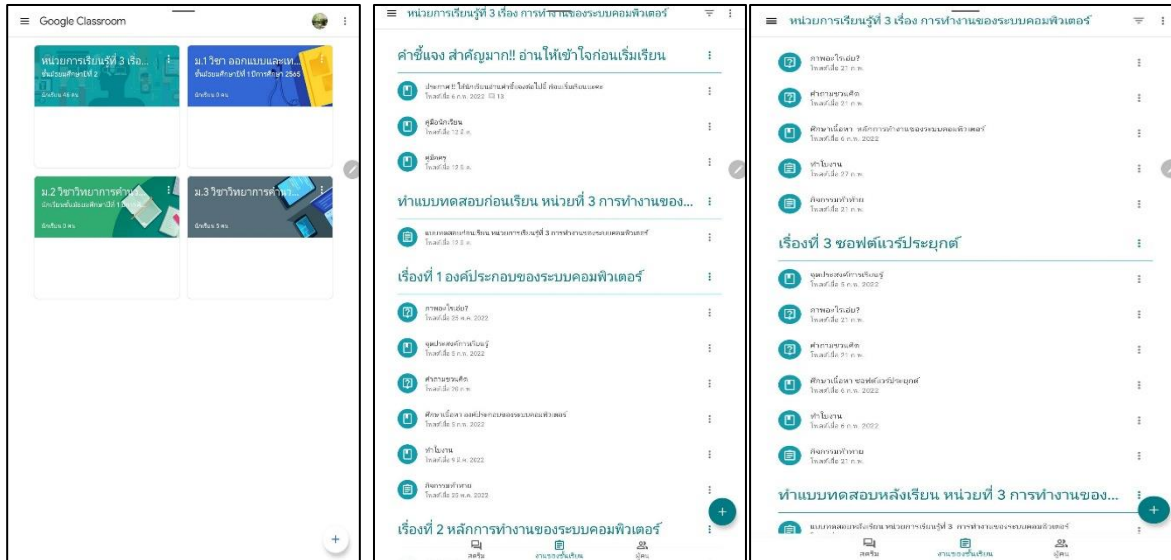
Google Classroom

หน่วยการเรียนรู้ที่ 3 เรื่อ...
ชั้นมัธยมศึกษาปีที่ 2
นักเรียน 46 คน

ม.1 วิชา ออกแบบและเท...
ชั้นมัธยมศึกษาปีที่ 1 ปีการศึกษา 2565
นักเรียน 3 คน

ม.2 วิชาวิทยาการคำนว...
นักเรียนชั้นมัธยมศึกษาปีที่ 1 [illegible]
นักเรียน 3 คน

ม.3 วิชาวิทยาการคำนว...
นักเรียน 3 คน

หน่วยการเรียนรู้ที่ 3 เรื่อง การทำงานของระบบคอมพิวเตอร์

คำชี้แจง สำคัญมาก!! อ่านให้เข้าใจก่อนเริ่มเรียน

ประกาศ!! ให้นักเรียนอ่านคำชี้แจงนี้ให้ดี ก่อนเริ่มเรียนนะคะ
โพสต์เมื่อ 6 ก.พ. 2022 13:13

คู่มือนักเรียน
โพสต์เมื่อ 12 มี.ค.

คู่มือครู
โพสต์เมื่อ 12 มี.ค.

ทำแบบทดสอบก่อนเรียน หน่วยที่ 3 การทำงานของ...

แบบทดสอบก่อนเรียน หน่วยการเรียนรู้ที่ 3 การทำงานของระบบคอมพิวเตอร์
โพสต์เมื่อ 12 มี.ค.

เรื่องที่ 1 องค์ประกอบของระบบคอมพิวเตอร์

ภาพอะไรเอ่ย?
โพสต์เมื่อ 28 ม.ค. 2022

จุดประสงค์การเรียนรู้
โพสต์เมื่อ 5 ก.พ. 2022

คำถามชวนคิด
โพสต์เมื่อ 20 ก.พ.

ศึกษาเนื้อหา องค์ประกอบของระบบคอมพิวเตอร์
โพสต์เมื่อ 5 ก.พ. 2022

ทำใบงาน
โพสต์เมื่อ 9 มี.ค. 2022

กิจกรรมท้าทาย
โพสต์เมื่อ 20 ก.พ. 2022

เรื่องที่ 2 หลักการทำงานของระบบคอมพิวเตอร์

สตรีม งานของชั้นเรียน ผู้คน

หน่วยการเรียนรู้ที่ 3 เรื่อง การทำงานของระบบคอมพิวเตอร์

ภาพอะไรเอ่ย?
โพสต์เมื่อ 21 ก.พ.

คำถามชวนคิด
โพสต์เมื่อ 21 ก.พ.

ศึกษาเนื้อหา หลักการทำงานของระบบคอมพิวเตอร์
โพสต์เมื่อ 6 ก.พ. 2022

ทำใบงาน
โพสต์เมื่อ 27 ก.พ.

กิจกรรมท้าทาย
โพสต์เมื่อ 21 ก.พ.

เรื่องที่ 3 ซอฟต์แวร์ประยุกต์

จุดประสงค์การเรียนรู้
โพสต์เมื่อ 5 ก.พ. 2022

ภาพอะไรเอ่ย?
โพสต์เมื่อ 21 ก.พ.

คำถามชวนคิด
โพสต์เมื่อ 21 ก.พ.

ศึกษาเนื้อหา ซอฟต์แวร์ประยุกต์
โพสต์เมื่อ 6 ก.พ. 2022

ทำใบงาน
โพสต์เมื่อ 6 ก.พ. 2022

กิจกรรมท้าทาย
โพสต์เมื่อ 21 ก.พ.

ทำแบบทดสอบหลังเรียน หน่วยที่ 3 การทำงานของ...

แบบทดสอบหลังเรียน หน่วยการเรียนรู้ที่ 3 การทำงานของระบบคอมพิวเตอร์

สตรีม งานของชั้นเรียน ผู้คน